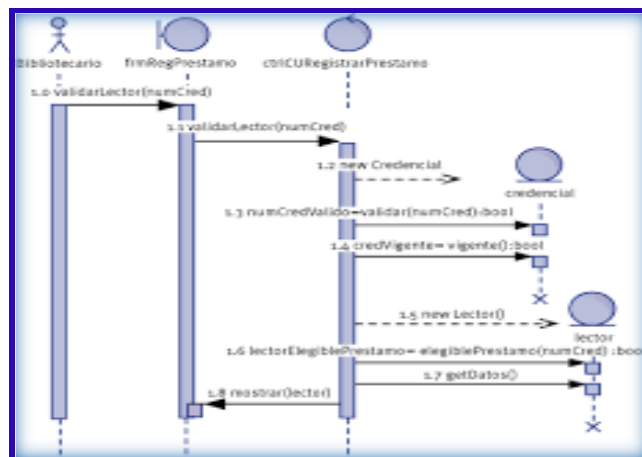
Bibliotecario

frmRegPrestamo

ctrlCURegistrarPrestamo

1.0 validarLector(numCred)

1.1 validarLector(numCred)

1.2 new Credencial

credencial

1.3 numCredValido=validar(numCred):bool

1.4 credVigente= vigente():bool

1.5 new Lector()

lector

1.6 lectorElegiblePrestamo= elegiblePrestamo(numCred) :boo

1.7 getDatos()

1.8 mostrar(lector)